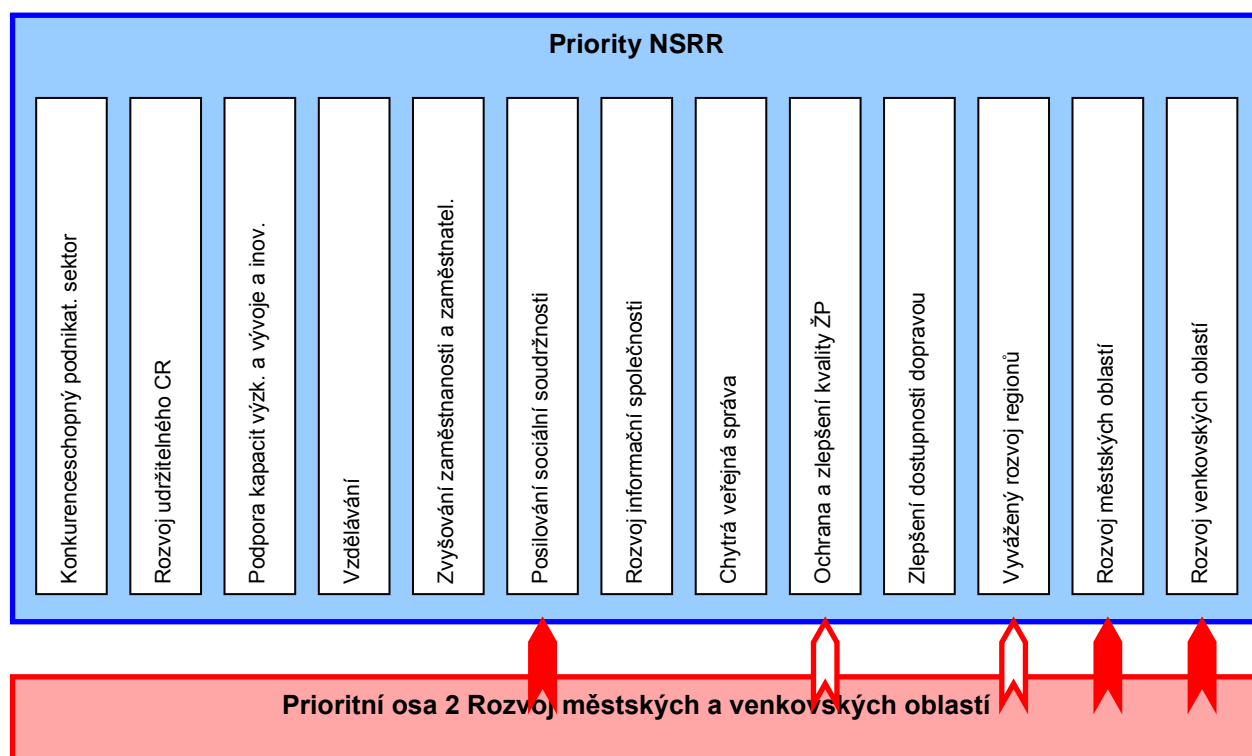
Priority NSRR

Konkurenceschopný podnikat. sektor

Rozvoj udržitelného CR

Podpora kapacit výzk. a vývoje a inov.

Vzdělávání

Zvyšování zaměstnanosti a zaměstnatel.

Posilování sociální soudržnosti

Rozvoj informační společnosti

Chytrá veřejná správa

Ochrana a zlepšení kvality ŽP

Zlepšení dostupnosti dopravou

Vyvážený rozvoj regionů

Rozvoj městských oblastí

Rozvoj venkovských oblastí

Prioritní osa 2 Rozvoj městských a venkovských oblastí